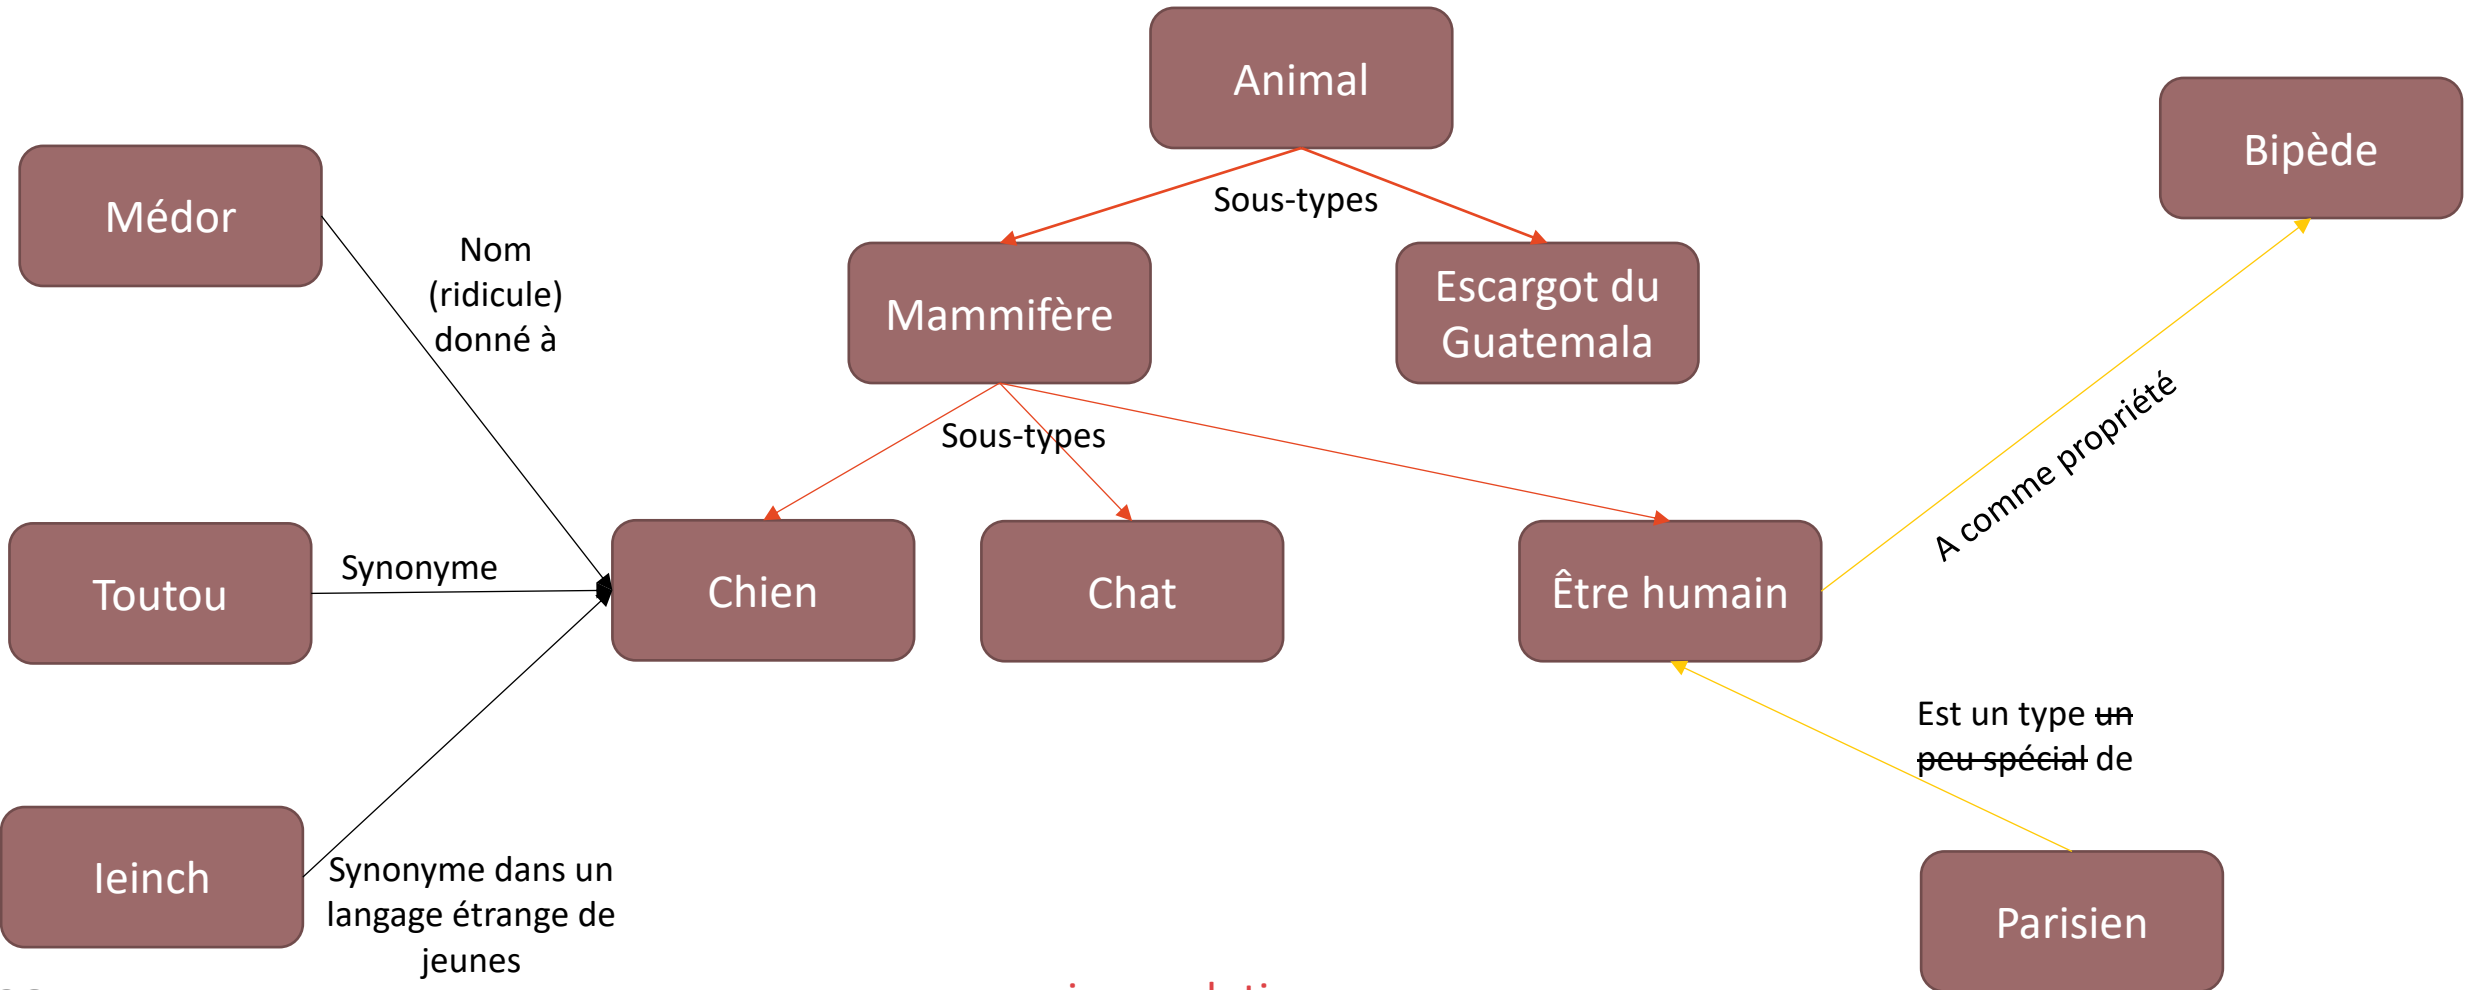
Animal

Sous-types

Mammifère

Escargot du Guatemala

Bipède

Médor

Nom (ridicule) donné à

Sous-types

Toutou

Synonyme

Chien

Chat

Être humain

A comme propriété

Ieinch

Synonyme dans un langage étrange de jeunes

Est un type ~~un peu spécial~~ de

Parisien

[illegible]